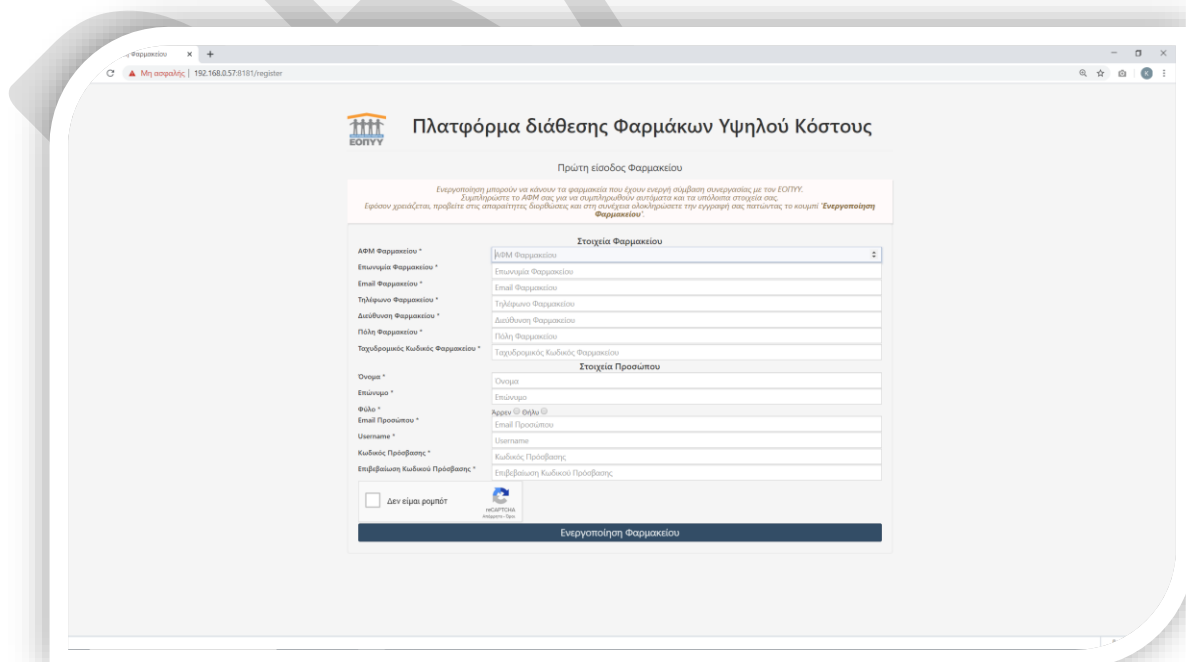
Φαρμακείου ×  +

Μη ασφαλής | 192.168.0.57:8181/register

ΕΟΠΥΥ

Πλατφόρμα διάθεσης Φαρμάκων Υψηλού Κόστους

Πρώτη είσοδος Φαρμακείου

Ενεργοποίηση μπορούν να κάνουν τα φαρμακεία που έχουν ενεργή σύμβαση συνεργασίας με τον ΕΟΠΥΥ. Συμπληρώστε το ΑΦΜ σας για να συμπληρωθούν αυτόματα και τα υπόλοιπα στοιχεία σας. Εφόσον χρειάζεται, προβείτε στις απαραίτητες διορθώσεις και στη συνέχεια ολοκληρώσετε την εγγραφή σας πατώντας το κουμπί 'Ενεργοποίηση Φαρμακείου'.

Στοιχεία Φαρμακείου

ΑΦΜ Φαρμακείου * | ΑΦΜ Φαρμακείου
Επωνυμία Φαρμακείου * | Επωνυμία Φαρμακείου
Email Φαρμακείου * | Email Φαρμακείου
Τηλέφωνο Φαρμακείου * | Τηλέφωνο Φαρμακείου
Διεύθυνση Φαρμακείου * | Διεύθυνση Φαρμακείου
Πόλη Φαρμακείου * | Πόλη Φαρμακείου
Ταχυδρομικός Κωδικός Φαρμακείου * | Ταχυδρομικός Κωδικός Φαρμακείου

Στοιχεία Προσώπου

Όνομα * | Όνομα
Επώνυμο * | Επώνυμο
Φύλο * | Άρρεν Θήλυ
Email Προσώπου * | Email Προσώπου
Username * | Username
Κωδικός Πρόσβασης * | Κωδικός Πρόσβασης
Επιβεβαίωση Κωδικού Πρόσβασης * | Επιβεβαίωση Κωδικού Πρόσβασης

Δεν είμαι ρομπότ
reCAPTCHA
Απόρρητο - Όροι

Ενεργοποίηση Φαρμακείου